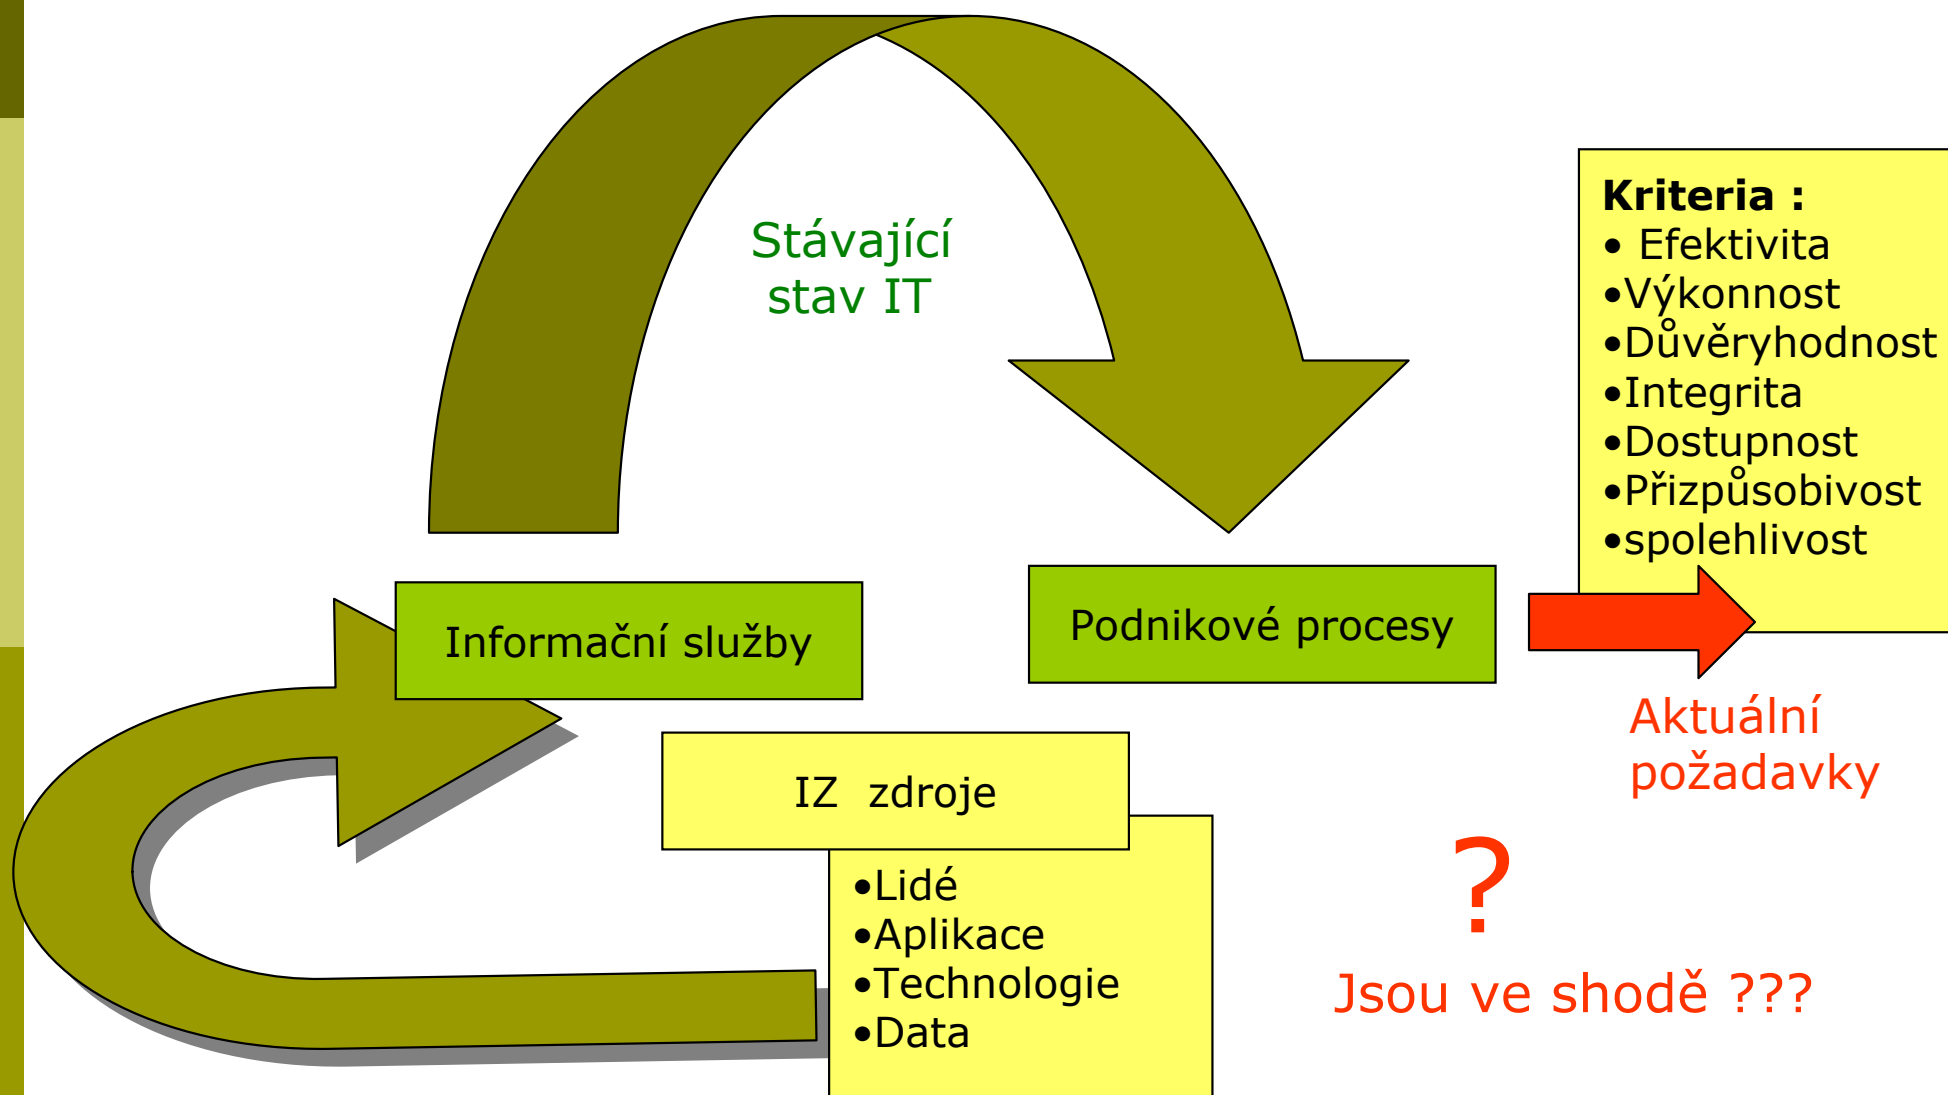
Stávající stav IT

Kriteria :
• Efektivita
•Výkonnost
•Důvěryhodnost
•Integrita
•Dostupnost
•Přizpůsobivost
•spolehlivost

Informační služby

Podnikové procesy

Aktuální požadavky

IZ zdroje

•Lidé
•Aplikace
•Technologie
•Data

?

Jsou ve shodě ???